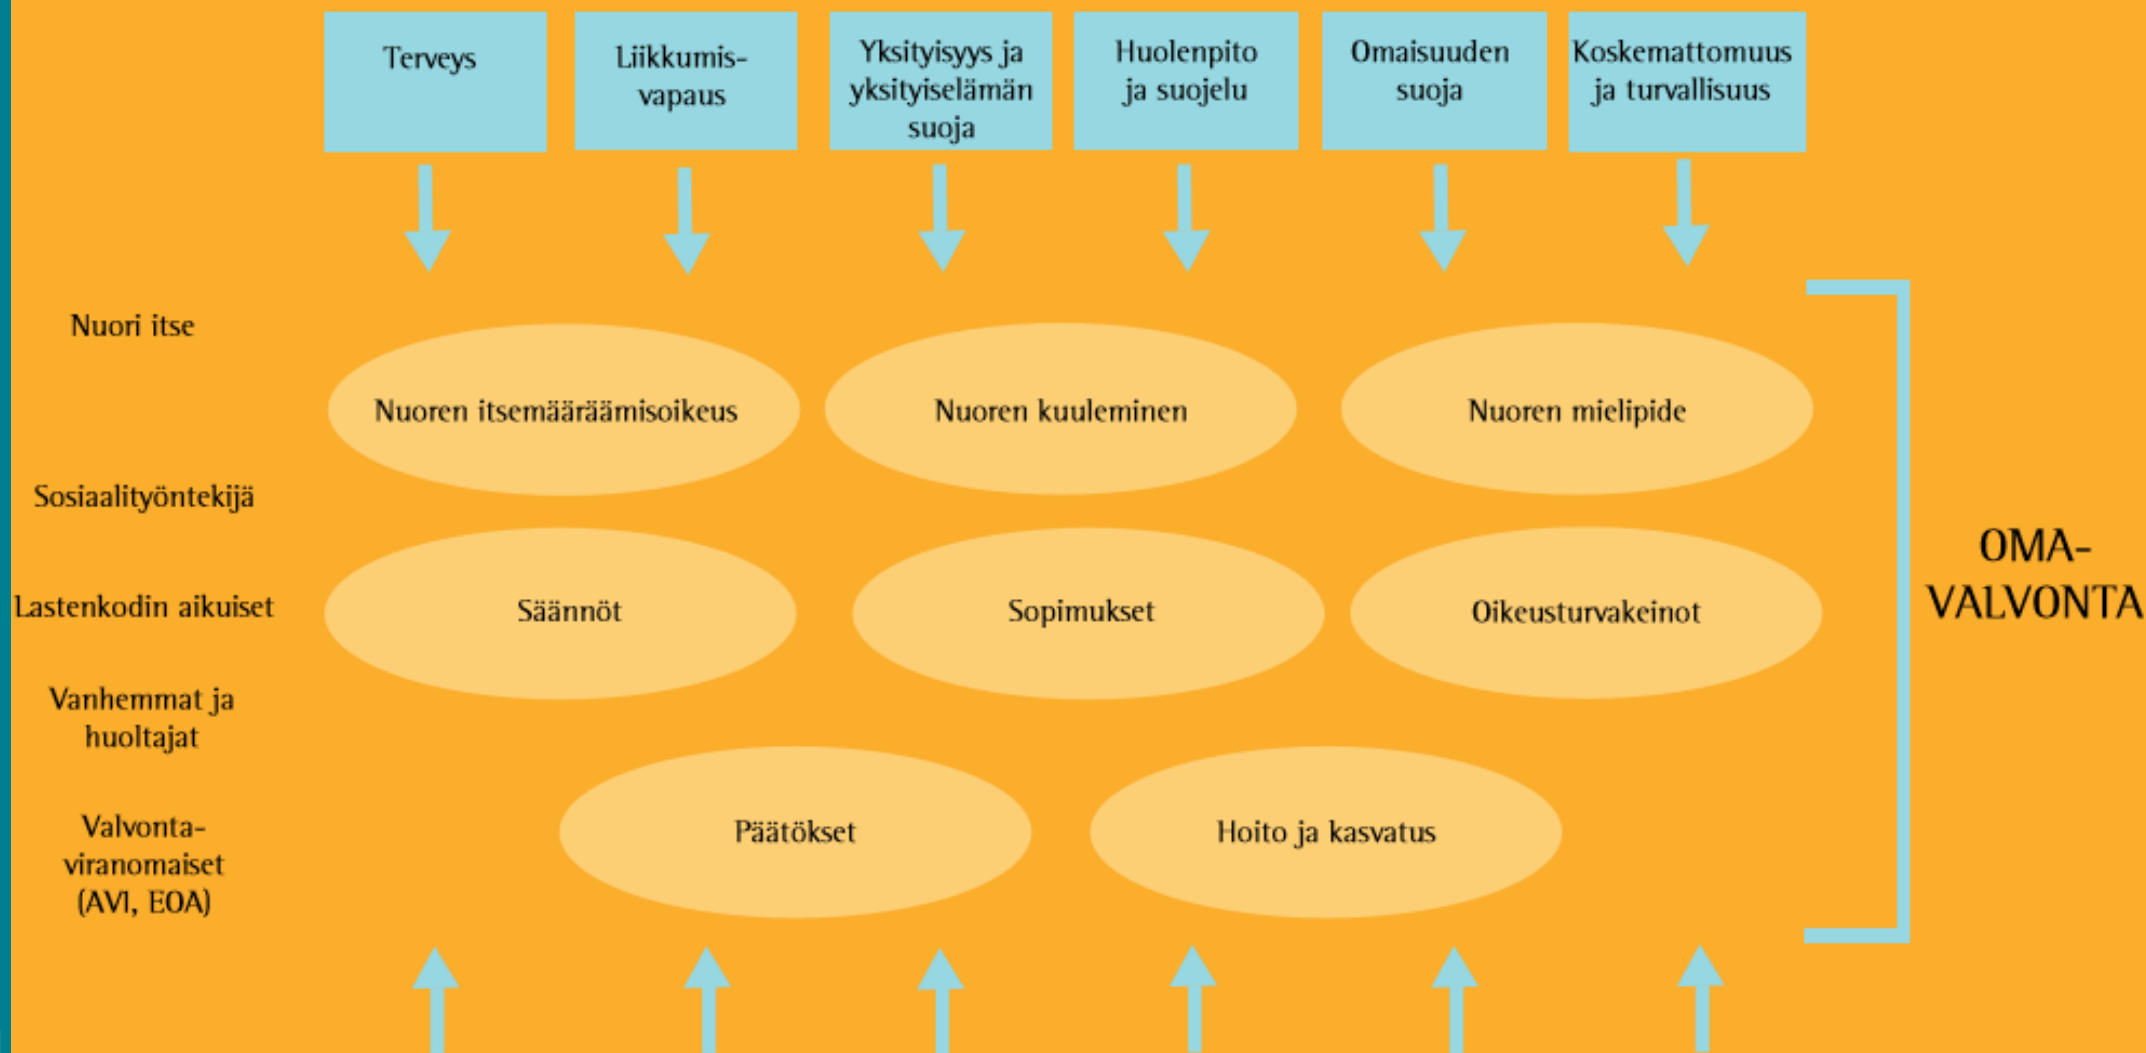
Terveys

Liikkumisvapaus

Yksityisyys ja yksityiselämän suoja

Huolenpito ja suojelu

Omaisuuden suoja

Koskemattomuus ja turvallisuus

Nuori itse

Sosiaalityöntekijä

Lastenkodin aikuiset

Vanhemmat ja huoltajat

Valvontaviranomaiset (AVI, EOA)

Nuoren itsemääräämisoikeus

Nuoren kuuleminen

Nuoren mielipide

Säännöt

Sopimukset

Oikeusturvakeinot

Päätökset

Hoito ja kasvatus

OMAVALVONTA